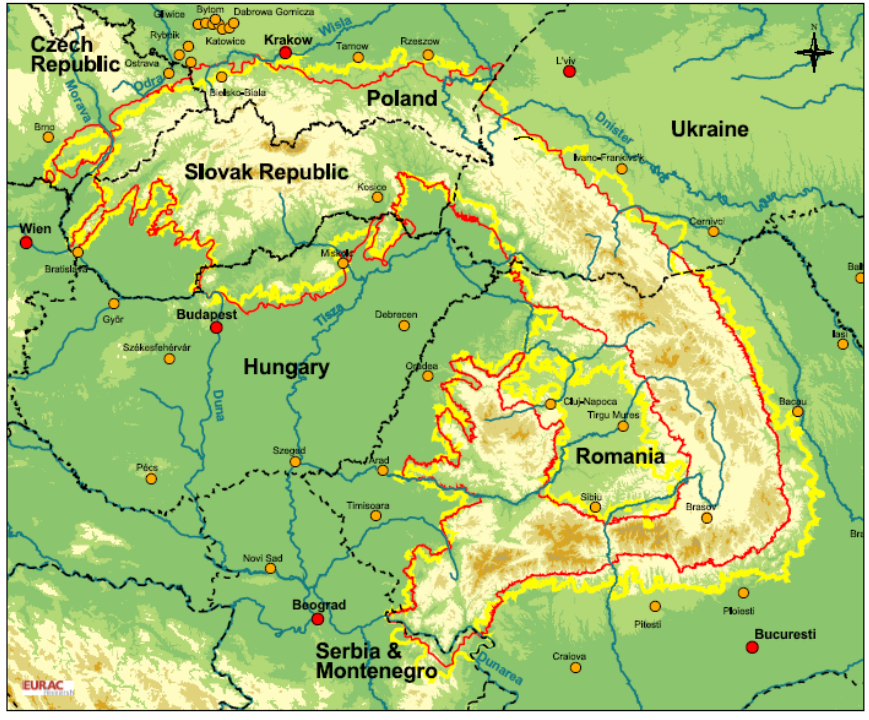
Glwice
Bytom
Dabrowa Gornicza
Rybnik
Katowice
Krakow
Wisla
Czech Republic
Ostrava
Odra
Tarnow
Rzeszow
L'viv
N
Morava
Bielsko-Biala
Poland
Brno
Dnister
Ukraine
Ivano-Frankivsk
Slovak Republic
Kosice
Cernivci
Wien
Miskolc
Bratislava
Ba
Gyor
Budapest
Tisza
Debrecen
Iasi
Székesfehérvár
Hungary
Oradea
Duna
Cluj-Napoca
Bacau
Tirgu Mures
Szeged
Arad
Romania
Pécs
Sibiu
Timisoara
Brasov
Bra
Novi Sad
Beograd
Pitesti
Ploiesti
Bucuresti
Serbia & Montenegro
Craiova
Dunarea
EURAC
research